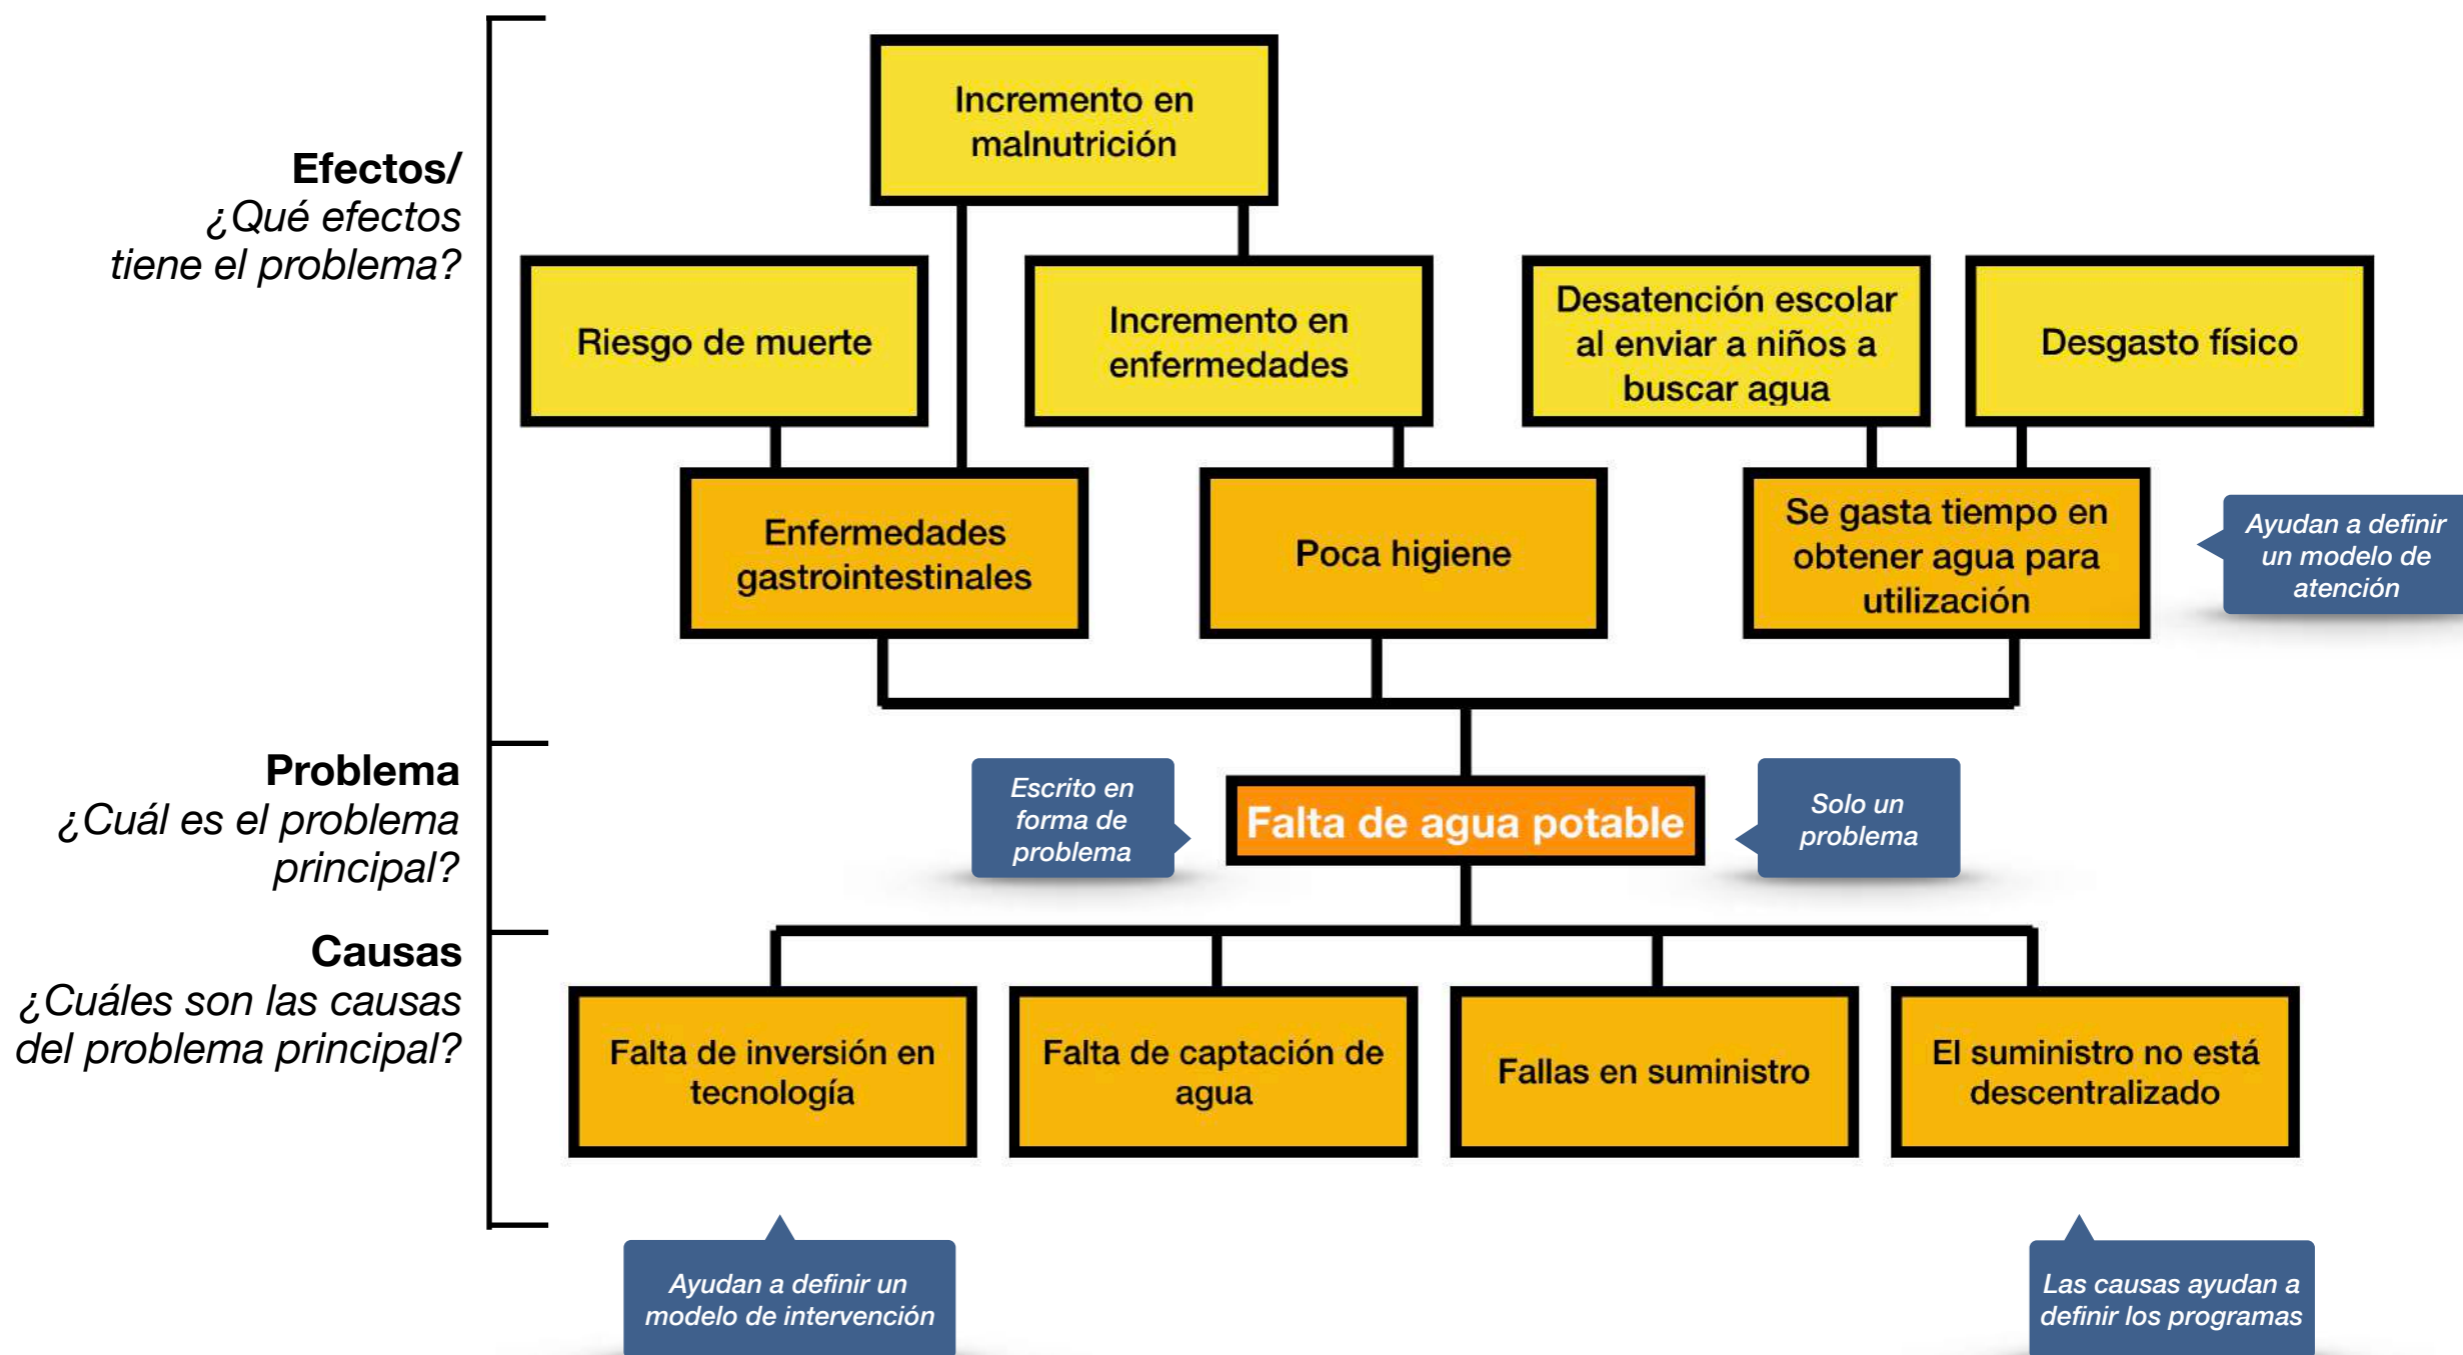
Efectos/
¿Qué efectos tiene el problema?

Incremento en malnutrición

Riesgo de muerte

Incremento en enfermedades

Desatención escolar al enviar a niños a buscar agua

Desgasto físico

Enfermedades gastrointestinales

Poca higiene

Se gasta tiempo en obtener agua para utilización

Ayudan a definir un modelo de atención

Problema
¿Cuál es el problema principal?

Escrito en forma de problema

Falta de agua potable

Solo un problema

Causas
¿Cuáles son las causas del problema principal?

Falta de inversión en tecnología

Falta de captación de agua

Fallas en suministro

El suministro no está descentralizado

Ayudan a definir un modelo de intervención

Las causas ayudan a definir los programas